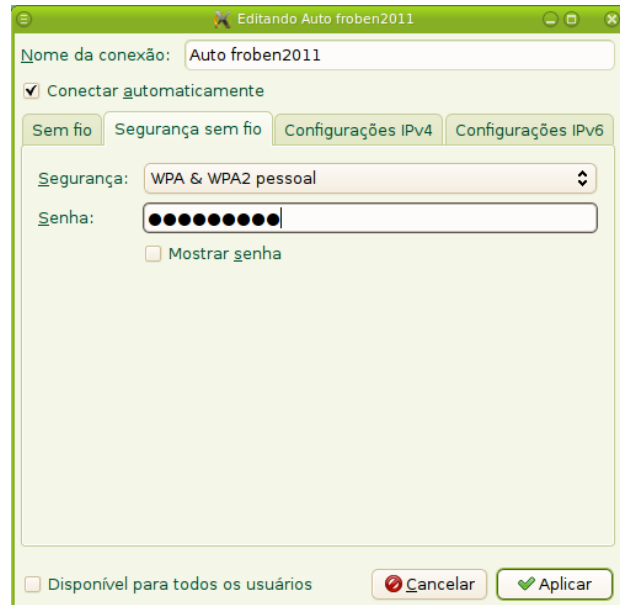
Editando Auto froben2011

Nome da conexão: Auto froben2011

Conectar automaticamente

Sem fio | Segurança sem fio | Configurações IPv4 | Configurações IPv6

Segurança: WPA & WPA2 pessoal

Senha: ●●●●●●●●●●

Mostrar senha

Disponível para todos os usuários

Cancelar

Aplicar